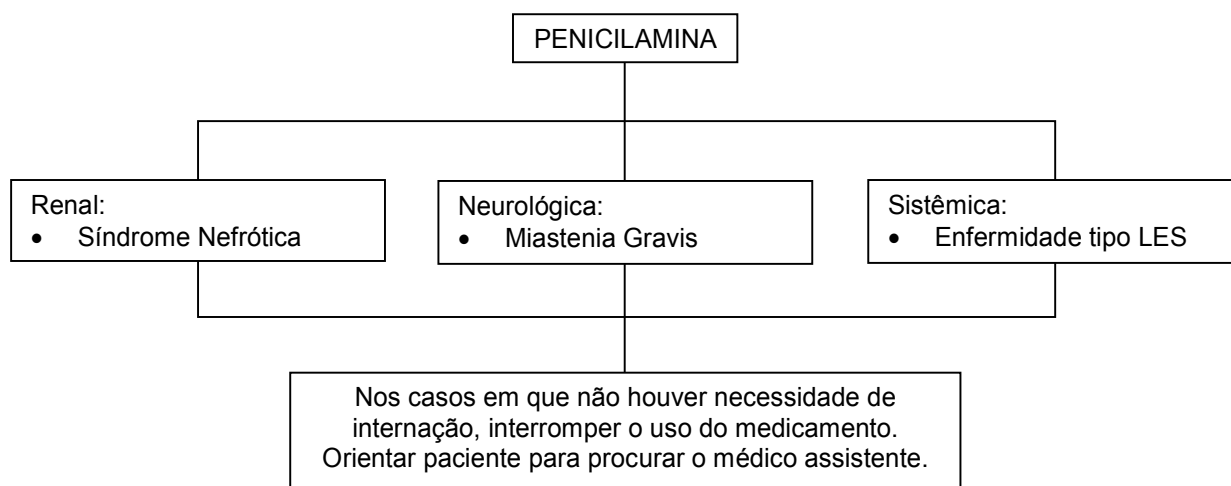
PENICILAMINA

Renal:
- Síndrome Nefrótica

Neurológica:
- Miastenia Gravis

Sistêmica:
- Enfermidade tipo LES

Nos casos em que não houver necessidade de internação, interromper o uso do medicamento. Orientar paciente para procurar o médico assistente.